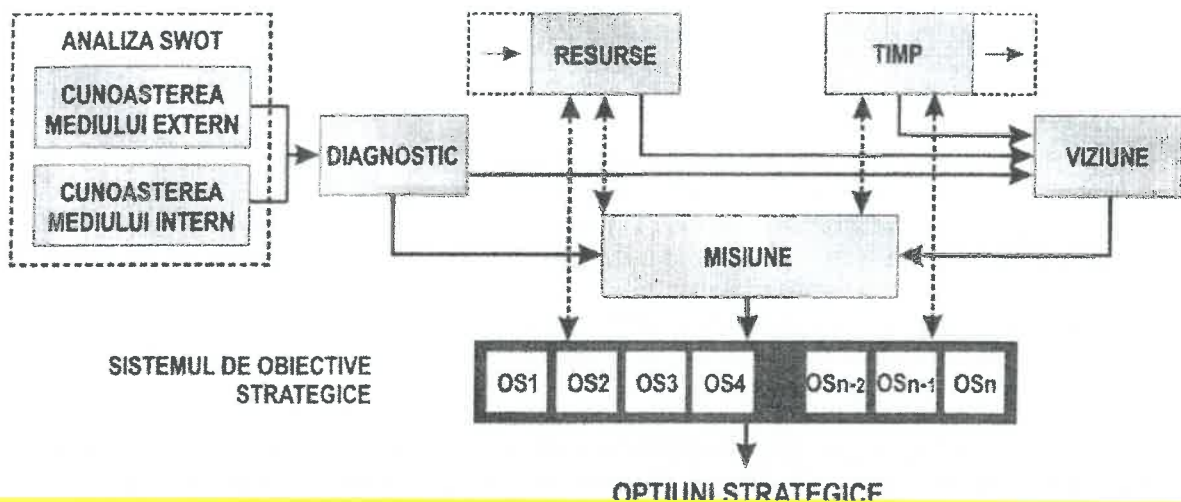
ANALIZA SWOT

CUNOASTEREA MEDIULUI EXTERN

CUNOASTEREA MEDIULUI INTERN

DIAGNOSTIC

RESURSE

TIMP

VIZIUNE

MISIUNE

SISTEMUL DE OBIECTIVE STRATEGICE

OS1 OS2 OS3 OS4 OSn-2 OSn-1 OSn

OPTIUNI STRATEGICE